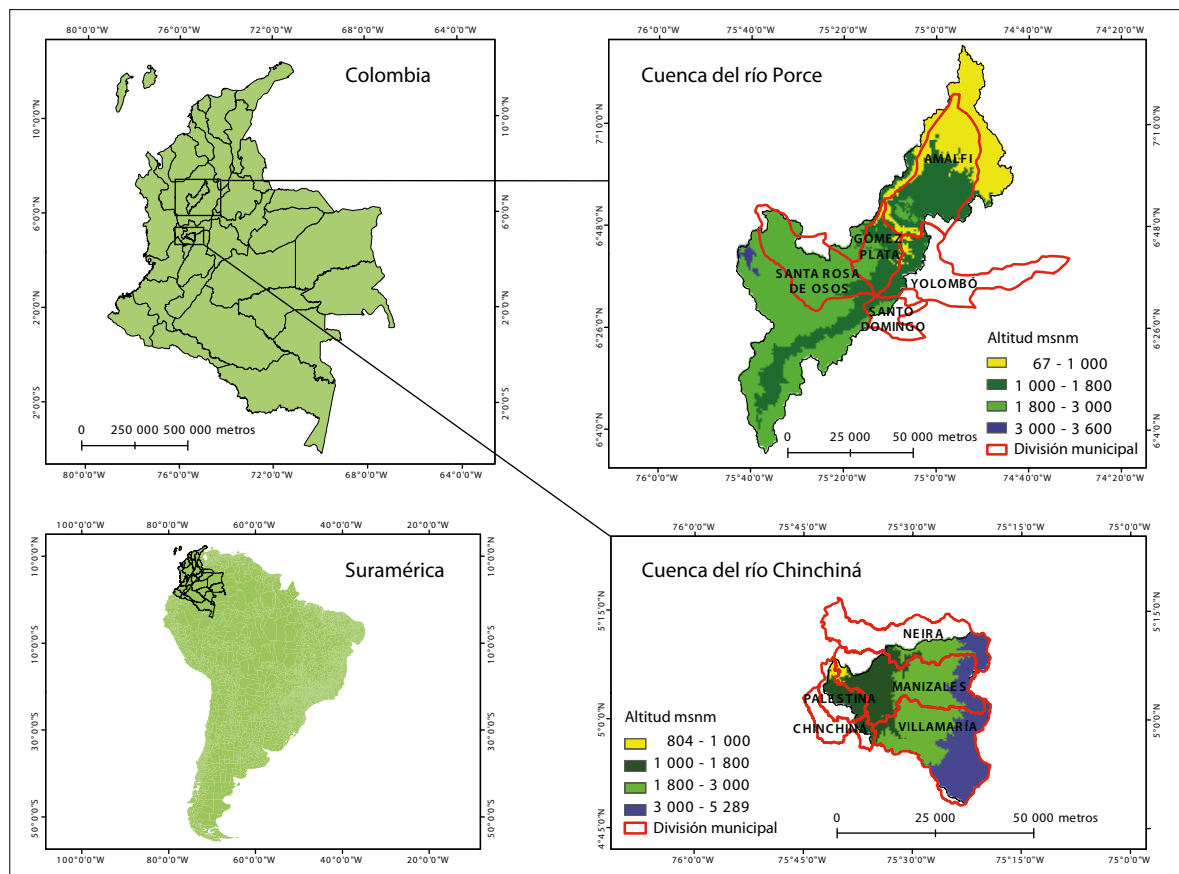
80°0'0"W 76°0'0"W 72°0'0"W 68°0'0"W 64°0'0"W

Colombia

10°0'0"N 6°0'0"N 2°0'0"N 2°0'0"S

10°0'0"N 6°0'0"N 2°0'0"N 2°0'0"S

0 250 000 500 000 metros

80°0'0"W 76°0'0"W 72°0'0"W 68°0'0"W 64°0'0"W

76°0'0"W 75°40'0"W 75°20'0"W 75°0'0"W 74°40'0"W 74°20'0"W

Cuenca del río Porce

7°10'0"N 6°48'0"N 6°26'0"N 6°4'0"N

7°10'0"N 6°48'0"N 6°26'0"N 6°4'0"N

AMALFI

GOMEZ PLATA

SANTA ROSA DE OSOS

YOLOMBÓ

SANTO DOMINGO

Altitud msnm

67 - 1 000

1 000 - 1 800

1 800 - 3 000

3 000 - 3 600

División municipal

0 25 000 50 000 metros

76°0'0"W 75°40'0"W 75°20'0"W 75°0'0"W 74°40'0"W 74°20'0"W

100°0'0"W 80°0'0"W 60°0'0"W 40°0'0"W 20°0'0"W

Suramérica

10°0'0"N 10°0'0"S 30°0'0"S 50°0'0"S

10°0'0"N 10°0'0"S 30°0'0"S 50°0'0"S

100°0'0"W 80°0'0"W 60°0'0"W 40°0'0"W 20°0'0"W

76°0'0"W 75°45'0"W 75°30'0"W 75°15'0"W 75°0'0"W

Cuenca del río Chinchiná

5°15'0"N 5°0'0"N 4°45'0"N

5°15'0"N 5°0'0"N

NEIRA

PALESTINA

MANIZALES

CHINCHINÁ

VILLAMARÍA

Altitud msnm

804 - 1 000

1 000 - 1 800

1 800 - 3 000

3 000 - 5 289

División municipal

0 25 000 50 000 metros

76°0'0"W 75°45'0"W 75°30'0"W 75°15'0"W 75°0'0"W